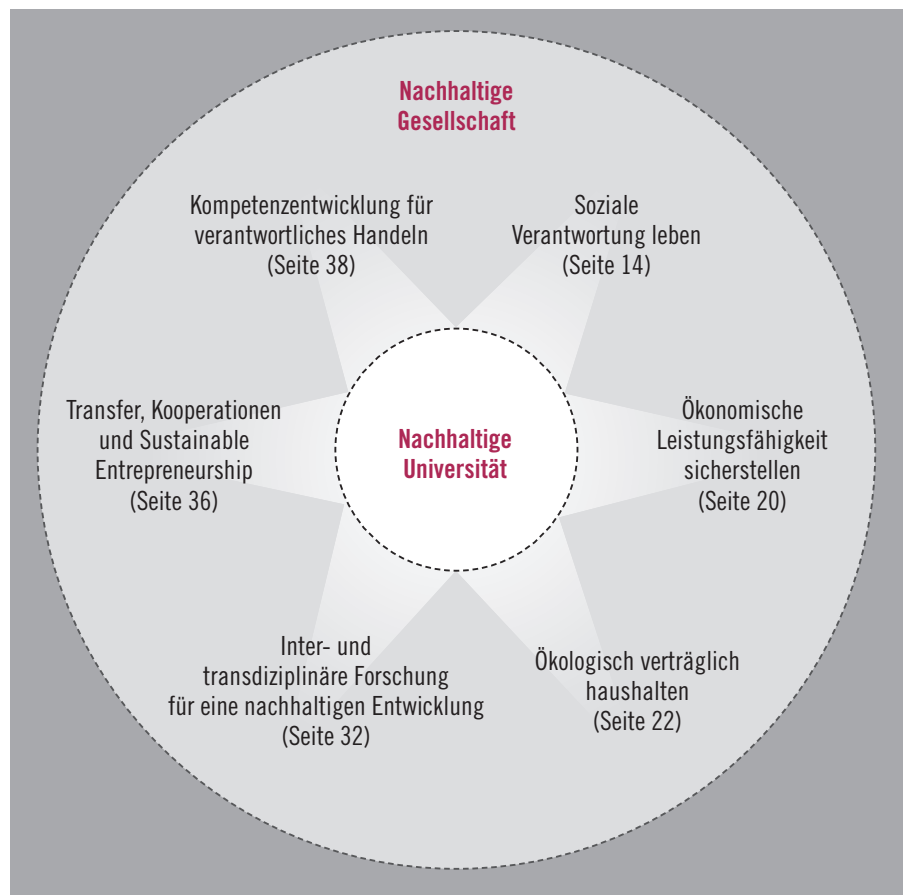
Nachhaltige Gesellschaft

Kompetenzentwicklung für verantwortliches Handeln (Seite 38)

Soziale Verantwortung leben (Seite 14)

Transfer, Kooperationen und Sustainable Entrepreneurship (Seite 36)

Nachhaltige Universität

Ökonomische Leistungsfähigkeit sicherstellen (Seite 20)

Inter- und transdiziplinäre Forschung für eine nachhaltigen Entwicklung (Seite 32)

Ökologisch verträglich haushalten (Seite 22)